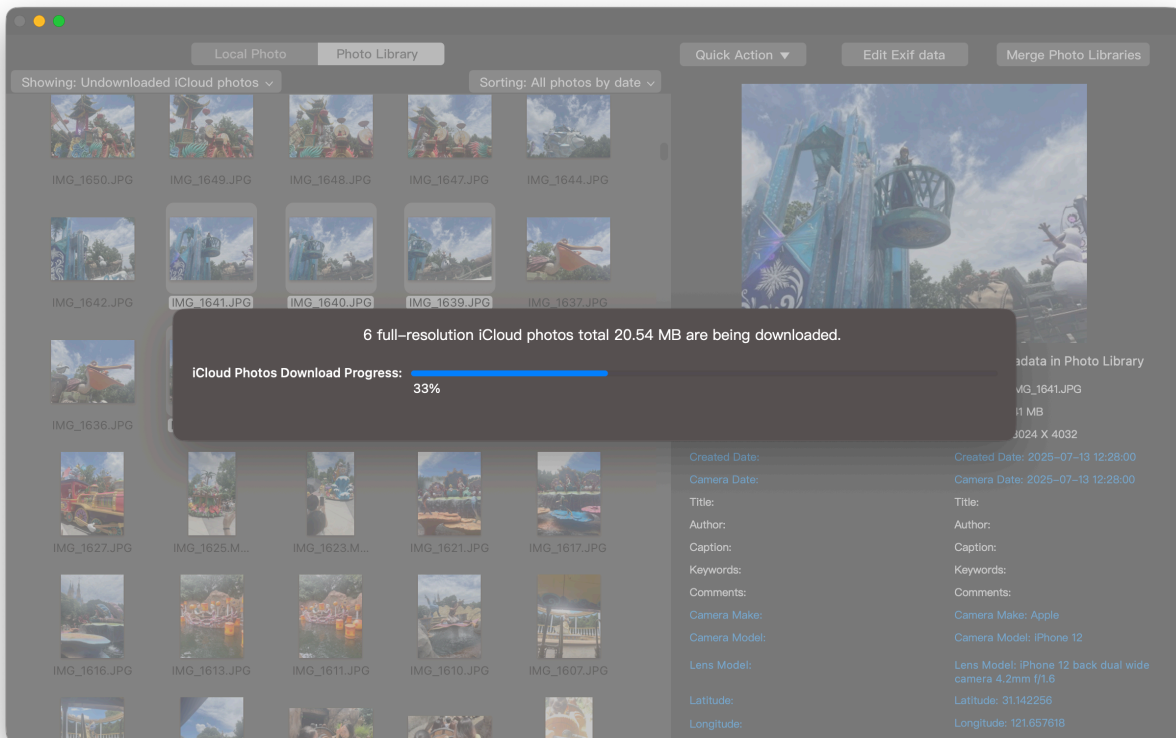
Local Photo Photo Library

Quick Action ▼ Edit Exif data Merge Photo Libraries

Showing: Undownloaded iCloud photos ⌄ Sorting: All photos by date ⌄

IMG_1650.JPG IMG_1649.JPG IMG_1648.JPG IMG_1647.JPG IMG_1644.JPG

IMG_1642.JPG IMG_1641.JPG IMG_1640.JPG IMG_1639.JPG IMG_1637.JPG

IMG_1636.JPG

IMG_1627.JPG IMG_1625.M... IMG_1623.M... IMG_1621.JPG IMG_1617.JPG

IMG_1616.JPG IMG_1613.JPG IMG_1611.JPG IMG_1610.JPG IMG_1607.JPG

6 full-resolution iCloud photos total 20.54 MB are being downloaded.

iCloud Photos Download Progress:

33%

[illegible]adata in Photo Library

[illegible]MG_1641.JPG

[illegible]1 MB

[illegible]024 X 4032

Created Date: Created Date: 2025-07-13 12:28:00

Camera Date: Camera Date: 2025-07-13 12:28:00

Title: Title:

Author: Author:

Caption: Caption:

Keywords: Keywords:

Comments: Comments:

Camera Make: Camera Make: Apple

Camera Model: Camera Model: iPhone 12

Lens Model: Lens Model: iPhone 12 back dual wide camera 4.2mm f/1.6

Latitude: Latitude: 31.142256

Longitude: Longitude: 121.657618